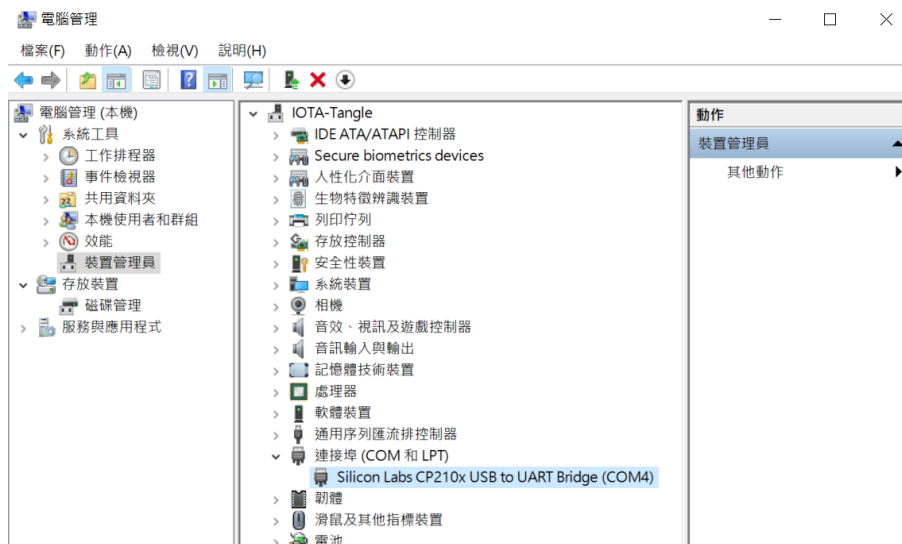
電腦管理

檔案(F) 動作(A) 檢視(V) 說明(H)

電腦管理 (本機)
系統工具
工作排程器
事件檢視器
共用資料夾
本機使用者和群組
效能
裝置管理員
存放裝置
磁碟管理
服務與應用程式

IOTA-Tangle
IDE ATA/ATAPI 控制器
Secure biometrics devices
人性化介面裝置
生物特徵辨識裝置
列印佇列
存放控制器
安全性裝置
系統裝置
相機
音效、視訊及遊戲控制器
音訊輸入與輸出
記憶體技術裝置
處理器
軟體裝置
通用序列匯流排控制器
連接埠 (COM 和 LPT)
Silicon Labs CP210x USB to UART Bridge (COM4)
韌體
滑鼠及其他指標裝置
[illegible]

動作
裝置管理員
其他動作